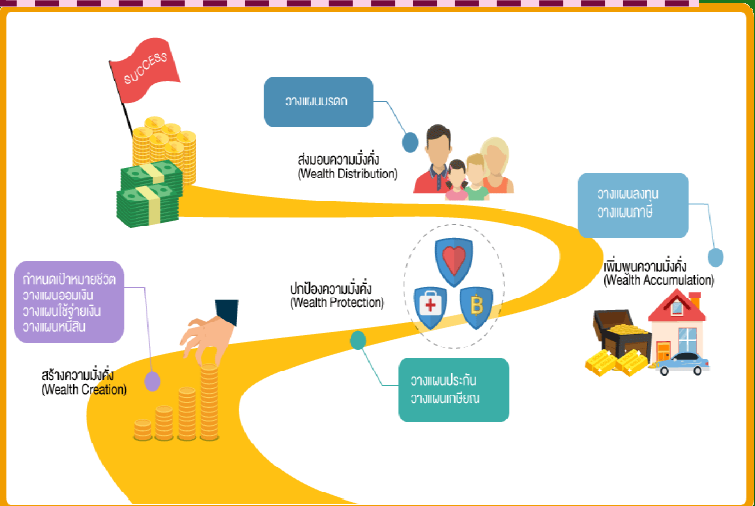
SUCCESS

วางแผนมรดก

ส่งมอบความมั่งคั่ง
(Wealth Distribution)

วางแผนลงทุน
วางแผนภาษี

เพิ่มพูนความมั่งคั่ง
(Wealth Accumulation)

กำหนดเป้าหมายชีวิต
วางแผนออมเงิน
วางแผนใช้จ่ายเงิน
วางแผนหนี้สิน

สร้างความมั่งคั่ง
(Wealth Creation)

ปกป้องความมั่งคั่ง
(Wealth Protection)

B

วางแผนประกัน
วางแผนเกษียณ